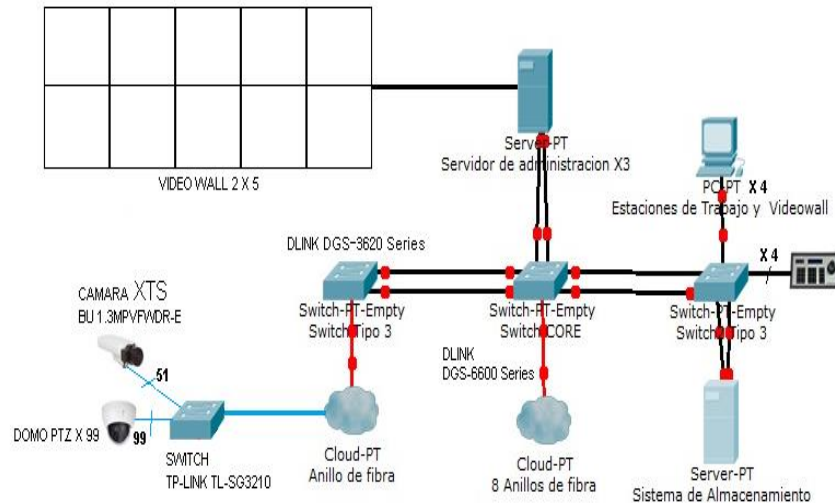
VIDEO WALL 2 X 5

Server-PT
Servidor de administracion X3

PC-PT X 4
Estaciones de Trabajo y Videowall

DLINK DGS-3620 Series

X 4

CAMARA XTS
BU 1.3MPVFWDR-E

Switch-PT-Empty
Switch Tipo 3

Switch-PT-Empty
Switch CORE

Switch-PT-Empty
Switch Tipo 3

51

DLINK
DGS-6600 Series

DOMO PTZ X 99

99

SWITCH
TP-LINK TL-SG3210

Cloud-PT
Anillo de fibra

Cloud-PT
8 Anillos de fibra

Server-PT
Sistema de Almacenamiento